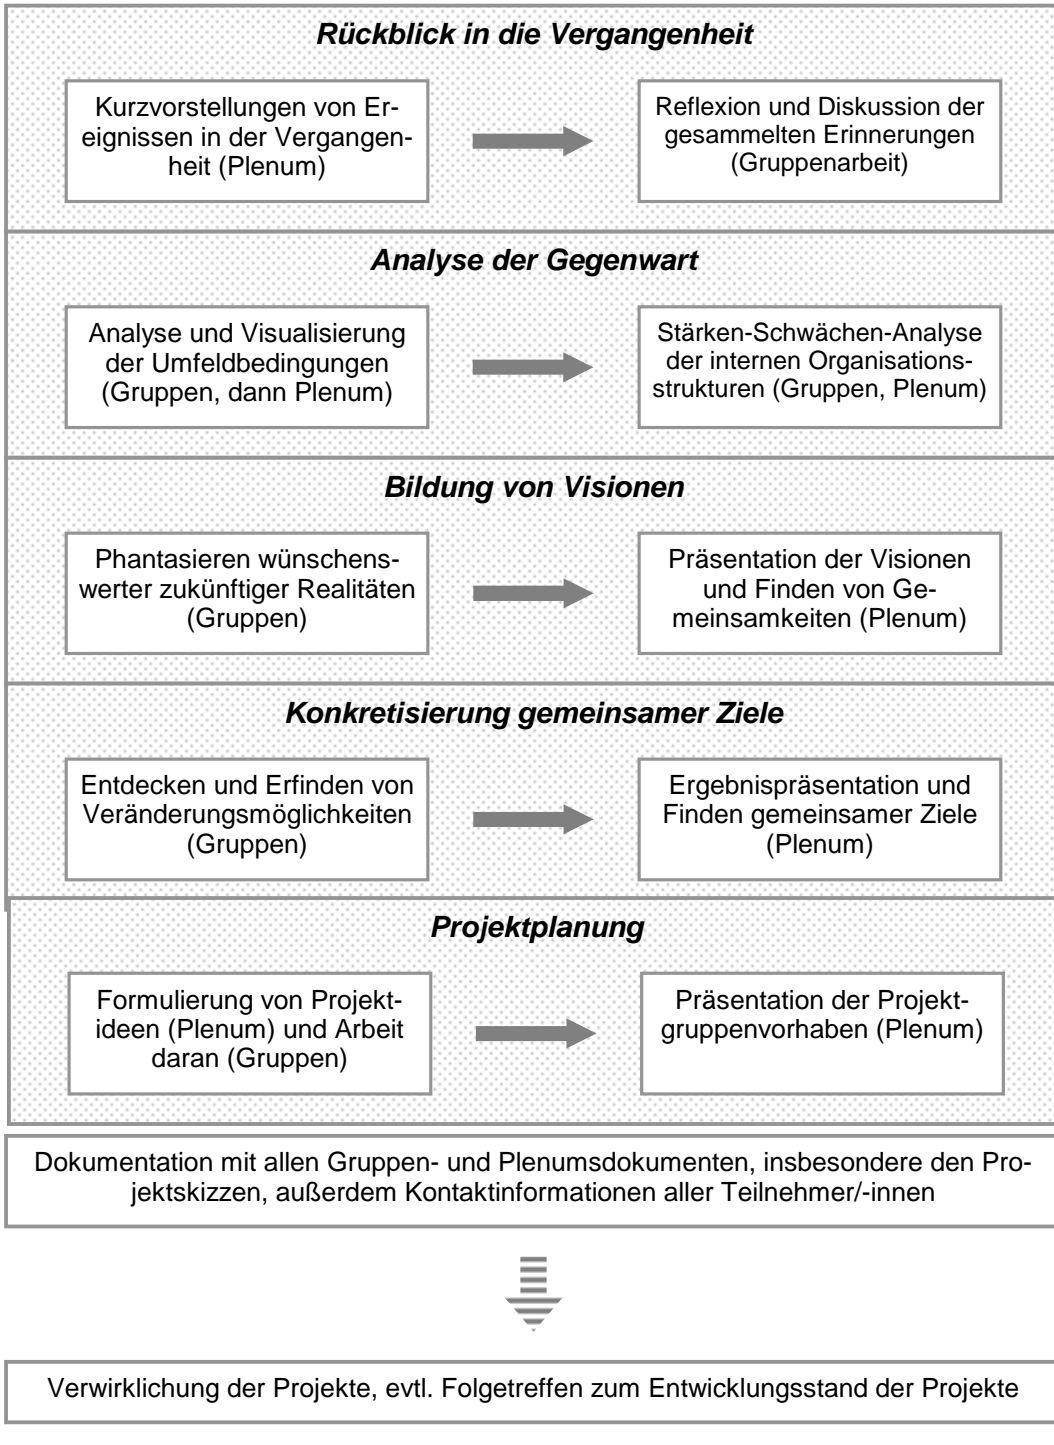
***Rückblick in die Vergangenheit***

Kurzvorstellungen von Ereignissen in der Vergangenheit (Plenum)

Reflexion und Diskussion der gesammelten Erinnerungen (Gruppenarbeit)

***Analyse der Gegenwart***

Analyse und Visualisierung der Umfeldbedingungen (Gruppen, dann Plenum)

Stärken-Schwächen-Analyse der internen Organisationsstrukturen (Gruppen, Plenum)

***Bildung von Visionen***

Phantasieren wünschenswerter zukünftiger Realitäten (Gruppen)

Präsentation der Visionen und Finden von Gemeinsamkeiten (Plenum)

***Konkretisierung gemeinsamer Ziele***

Entdecken und Erfinden von Veränderungsmöglichkeiten (Gruppen)

Ergebnispräsentation und Finden gemeinsamer Ziele (Plenum)

***Projektplanung***

Formulierung von Projektideen (Plenum) und Arbeit daran (Gruppen)

Präsentation der Projektgruppenvorhaben (Plenum)

Dokumentation mit allen Gruppen- und Plenumsdokumenten, insbesondere den Projektskizzen, außerdem Kontaktinformationen aller Teilnehmer/-innen

Verwirklichung der Projekte, evtl. Folgetreffen zum Entwicklungsstand der Projekte